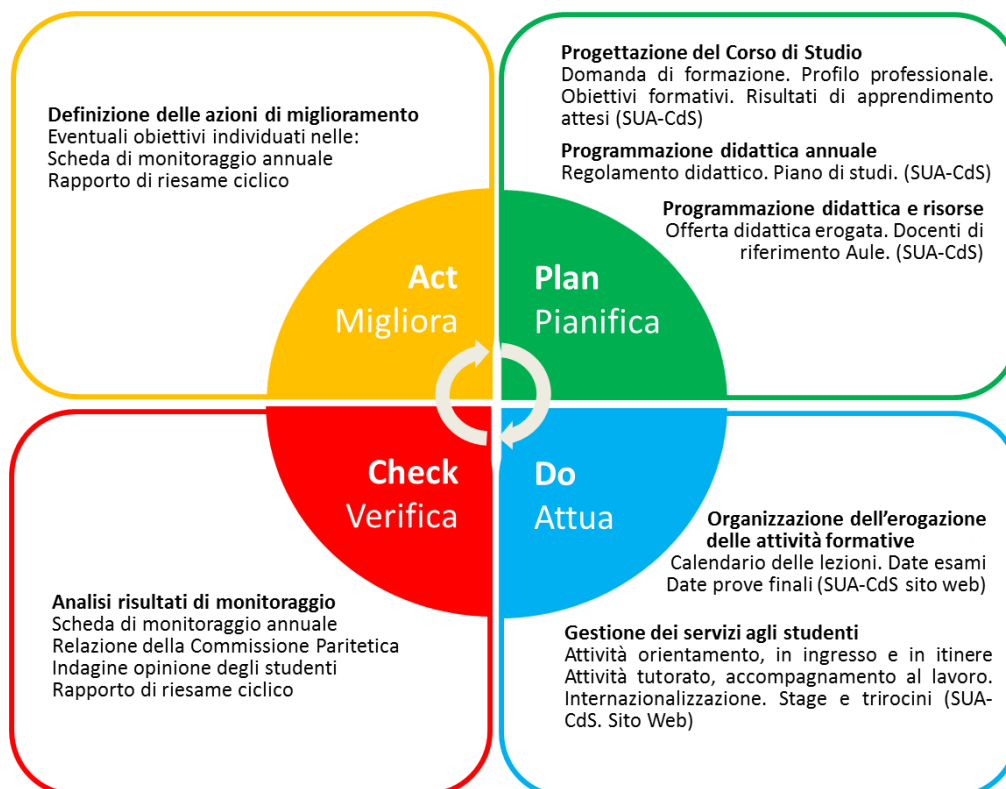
Definizione delle azioni di miglioramento
Eventuali obiettivi individuati nelle:
Scheda di monitoraggio annuale
Rapporto di riesame ciclico

Progettazione del Corso di Studio
Domanda di formazione. Profilo professionale. Obiettivi formativi. Risultati di apprendimento attesi (SUA-CdS)

Programmazione didattica annuale
Regolamento didattico. Piano di studi. (SUA-CdS)

Programmazione didattica e risorse
Offerta didattica erogata. Docenti di riferimento Aule. (SUA-CdS)

Act
Migliora

Plan
Pianifica

Check
Verifica

Do
Attua

Organizzazione dell'erogazione delle attività formative
Calendario delle lezioni. Date esami
Date prove finali (SUA-CdS sito web)

Analisi risultati di monitoraggio
Scheda di monitoraggio annuale
Relazione della Commissione Paritetica
Indagine opinione degli studenti
Rapporto di riesame ciclico

Gestione dei servizi agli studenti
Attività orientamento, in ingresso e in itinere Attività tutorato, accompagnamento al lavoro. Internazionalizzazione. Stage e trirocini (SUA-CdS. Sito Web)